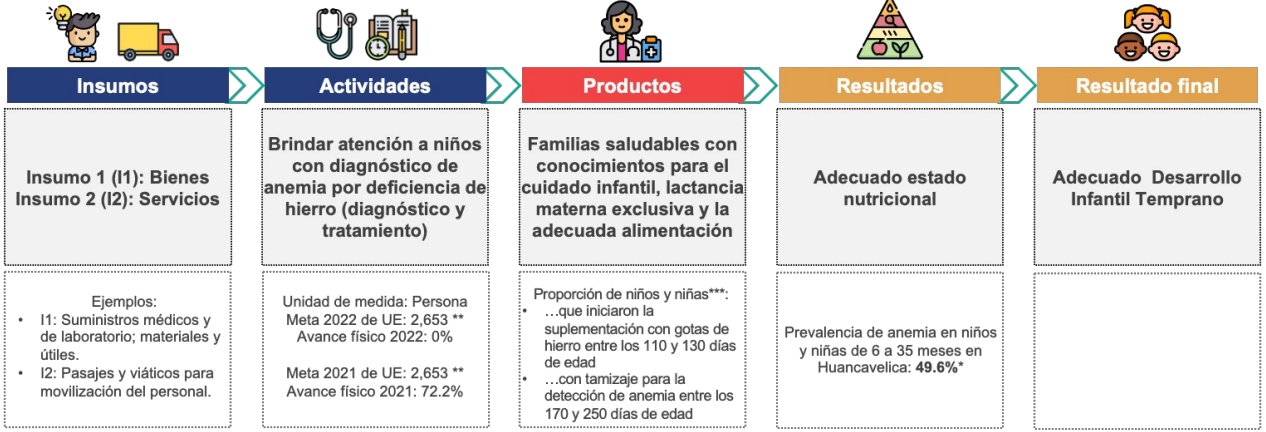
Insumos

Actividades

Productos

Resultados

Resultado final

Insumo 1 (I1): Bienes
Insumo 2 (I2): Servicios

Brindar atención a niños con diagnóstico de anemia por deficiencia de hierro (diagnóstico y tratamiento)

Familias saludables con conocimientos para el cuidado infantil, lactancia materna exclusiva y la adecuada alimentación

Adecuado estado nutricional

Adecuado Desarrollo Infantil Temprano

Ejemplos:
• I1: Suministros médicos y de laboratorio; materiales y útiles.
• I2: Pasajes y viáticos para movilización del personal.

Unidad de medida: Persona
Meta 2022 de UE: 2,653 **
Avance físico 2022: 0%

Meta 2021 de UE: 2,653 **
Avance físico 2021: 72.2%

Proporción de niños y niñas***:
• …que iniciaron la suplementación con gotas de hierro entre los 110 y 130 días de edad
• …con tamizaje para la detección de anemia entre los 170 y 250 días de edad

Prevalencia de anemia en niños y niñas de 6 a 35 meses en Huancavelica: 49.6%*